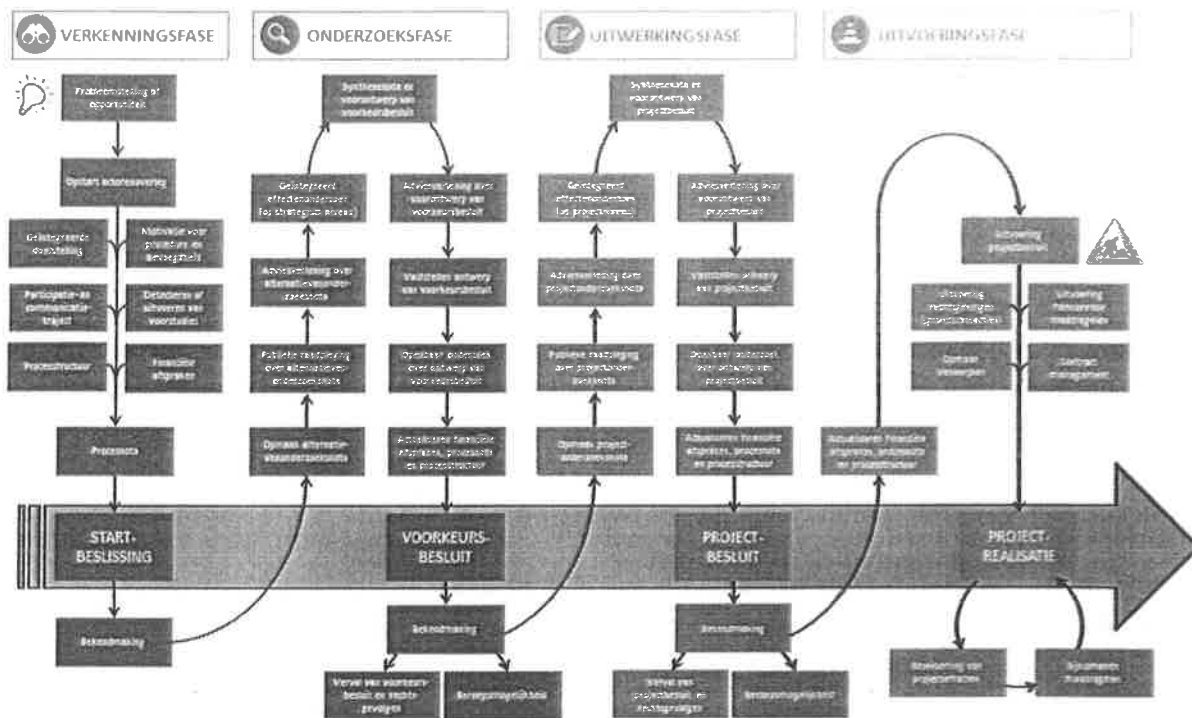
VERKENNINGSFASE

ONDERZOEKSFASE

UITWERKINGSFASE

UITVOERINGSFASE

Probleemstelling of opportuniteit

Opstart onderzoek

Geïntegreerde doelstelling

Motivatie voor planfase en bevoegdheid

Participatie- en communicatietraject

Detailering of uitwerking van voorstudies

Processtructuur

Financiële afspraken

Procesnota

START-BESLISSING

Bekendmaking

Synthesenota en voorontwerp van voorkeursbesluit

Geïntegreerd effectenonderzoek (op strategisch niveau)

Adviesverlening over alternatievenonderzoeksnota

Publieke raadpleging over alternatievenonderzoeksnota

Opmaak alternatievenonderzoeksnota

Adviesverlening over voorontwerp van voorkeursbesluit

Vaststellen ontwerp van voorkeursbesluit

Openbaar onderzoek over ontwerp van voorkeursbesluit

Actualiseren financiële afspraken, procesnota en processtructuur

VOORKEURS-BESLUIT

Bekendmaking

Verval van voorkeursbesluit en rechtsgevolgen

Beroepsmogelijkheid

Synthesenota en voorontwerp van projectbesluit

Geïntegreerd effectenonderzoek (op projectniveau)

Adviesverlening over projectonderzoeksnota

Publieke raadpleging over projectonderzoeksnota

Opmaak projectonderzoeksnota

Adviesverlening over voorontwerp van projectbesluit

Vaststellen ontwerp van projectbesluit

Openbaar onderzoek over ontwerp van projectbesluit

Actualiseren financiële afspraken, procesnota en processtructuur

PROJECT-BESLUIT

Bekendmaking

Verval van projectbesluit en rechtsgevolgen

Beroepsmogelijkheid

Actualiseren financiële afspraken, procesnota en processtructuur

Uitvoering projectbesluit

Uitvoering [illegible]

Uitvoering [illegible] maatregelen

Opmaak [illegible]

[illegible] management

PROJECT-REALISATIE

Evaluatie van projecteffecten

Bijsturende maatregelen